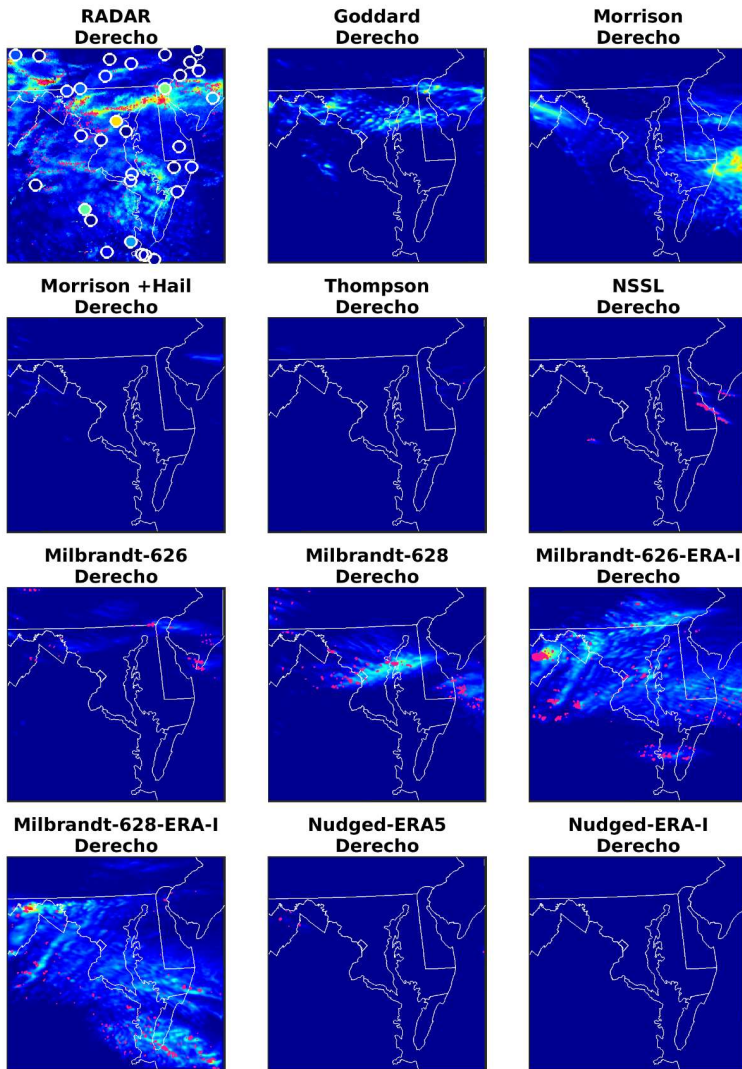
RADAR
Derecho

Goddard
Derecho

Morrison
Derecho

Morrison +Hail
Derecho

Thompson
Derecho

NSSL
Derecho

Milbrandt-626
Derecho

Milbrandt-628
Derecho

Milbrandt-626-ERA-I
Derecho

Milbrandt-628-ERA-I
Derecho

Nudged-ERA5
Derecho

Nudged-ERA-I
Derecho